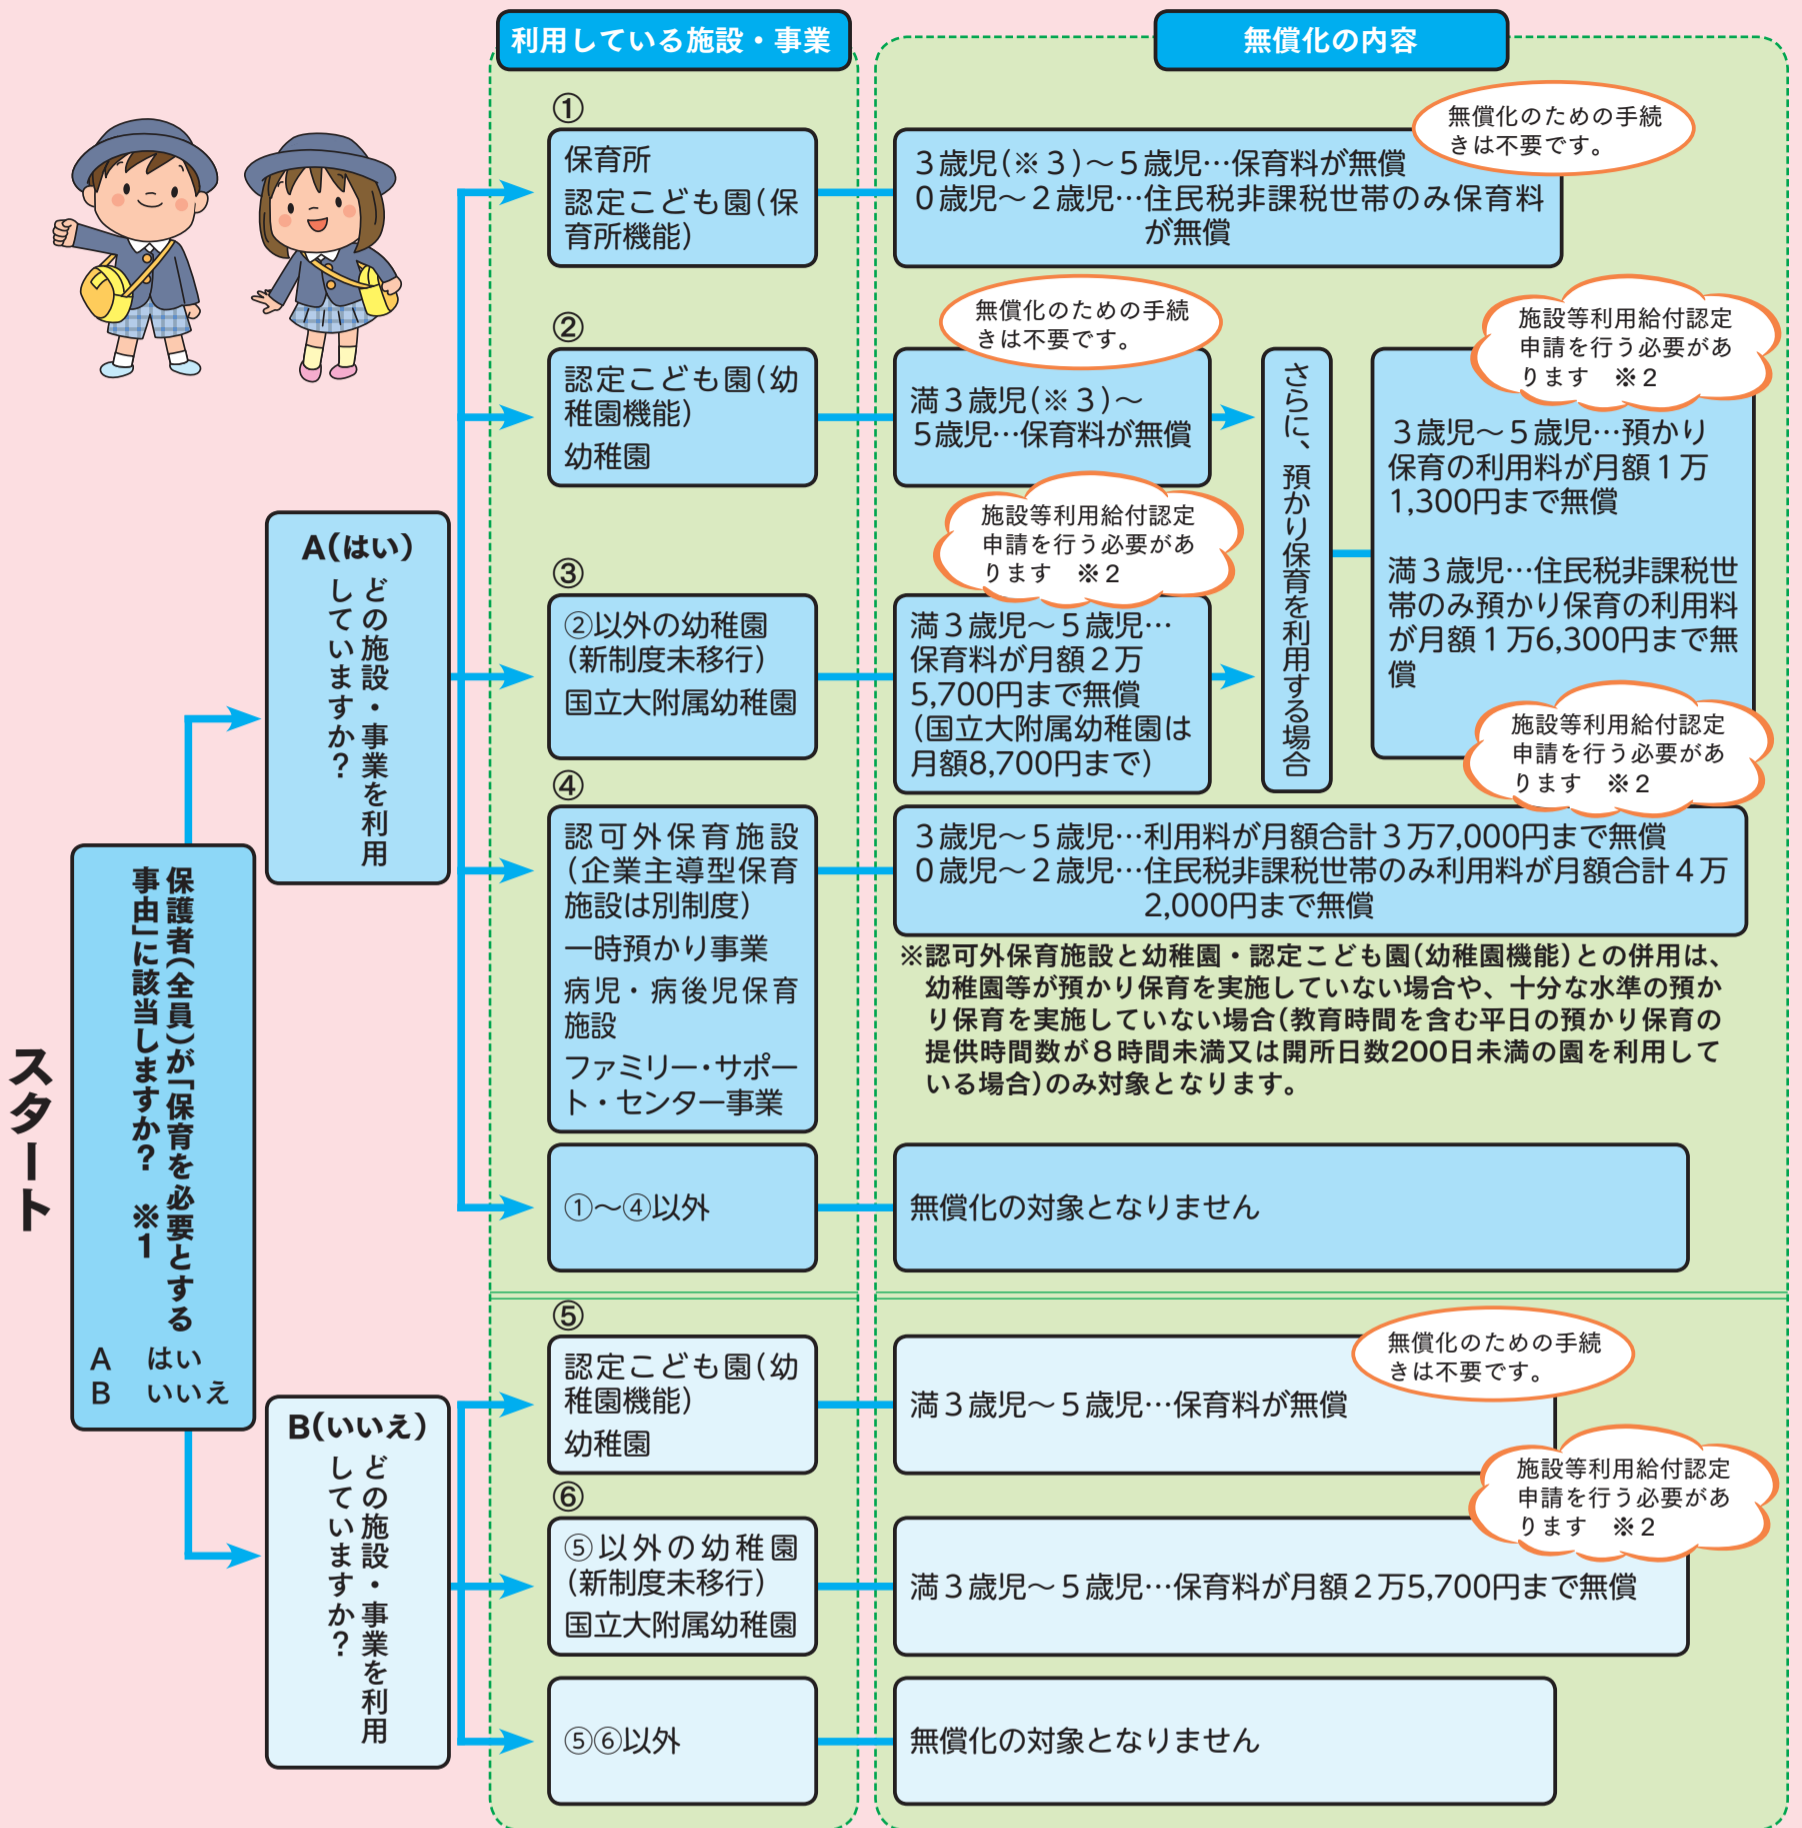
利用している施設・事業

無償化の内容

スタート

保護者（全員）が「保育を必要とする事由」に該当しますか？ ※1
A はい
B いいえ

A（はい）
どの施設・事業を利用していますか？

①
保育所
認定こども園（保育所機能）

無償化のための手続きは不要です。

3歳児（※3）～5歳児…保育料が無償
0歳児～2歳児…住民税非課税世帯のみ保育料が無償

②
認定こども園（幼稚園機能）
幼稚園

無償化のための手続きは不要です。

満3歳児（※3）～5歳児…保育料が無償

さらに、預かり保育を利用する場合

施設等利用給付認定申請を行う必要があります ※2

3歳児～5歳児…預かり保育の利用料が月額1万1,300円まで無償

満3歳児…住民税非課税世帯のみ預かり保育の利用料が月額1万6,300円まで無償

施設等利用給付認定申請を行う必要があります ※2

③
②以外の幼稚園（新制度未移行）
国立大附属幼稚園

施設等利用給付認定申請を行う必要があります ※2

満3歳児～5歳児…保育料が月額2万5,700円まで無償（国立大附属幼稚園は月額8,700円まで）

④
認可外保育施設（企業主導型保育施設は別制度）
一時預かり事業
病児・病後児保育施設
ファミリー・サポート・センター事業

3歳児～5歳児…利用料が月額合計3万7,000円まで無償
0歳児～2歳児…住民税非課税世帯のみ利用料が月額合計4万2,000円まで無償

※認可外保育施設と幼稚園・認定こども園（幼稚園機能）との併用は、幼稚園等が預かり保育を実施していない場合や、十分な水準の預かり保育を実施していない場合（教育時間を含む平日の預かり保育の提供時間数が8時間未満又は開所日数200日未満の園を利用している場合）のみ対象となります。

①～④以外

無償化の対象となりません

B（いいえ）
どの施設・事業を利用していますか？

⑤
認定こども園（幼稚園機能）
幼稚園

無償化のための手続きは不要です。

満3歳児～5歳児…保育料が無償

⑥
⑤以外の幼稚園（新制度未移行）
国立大附属幼稚園

施設等利用給付認定申請を行う必要があります ※2

満3歳児～5歳児…保育料が月額2万5,700円まで無償

⑤⑥以外

無償化の対象となりません